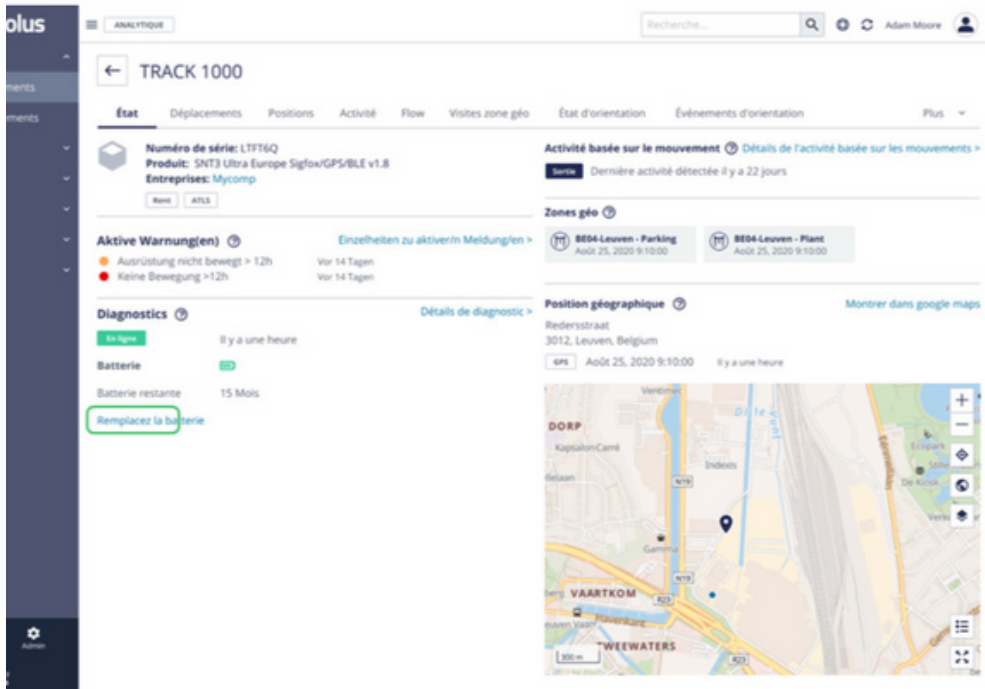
olus

ments
ements

Admin

ANALYTIQUE

Recherche...

Adam Moore

TRACK 1000

État Déplacements Positions Activité Flow Visites zone géo État d'orientation Événements d'orientation Plus

Numéro de série: LTFT6Q
Produit: SNT3 Ultra Europe Sigfox/GPS/BLE v1.8
Entreprises: Mycomp

Rent ATLS

Aktive Warnung(en) ⓘ Einzelheiten zu aktiver/n Meldung/en >

Ausrüstung nicht bewegt > 12h Vor 14 Tagen
Keine Bewegung >12h Vor 14 Tagen

Diagnostics ⓘ Détails de diagnostic >

En ligne Il y a une heure

Batterie

Batterie restante 15 Mois

Remplacez la batterie

Activité basée sur le mouvement ⓘ Détails de l'activité basée sur les mouvements >

Sortie Dernière activité détectée il y a 22 jours

Zones géo ⓘ

BE04-Leuven - Parking
Août 25, 2020 9:10:00

BE04-Leuven - Plant
Août 25, 2020 9:10:00

Position géographique ⓘ Montrer dans google maps

Redersstraat
3012, Leuven, Belgium

GPS Août 25, 2020 9:10:00 Il y a une heure

DORP
Kapsalon Carré
Indexis
N19
Gamma
VAARTKOM
R23
Dijle
WEEWATERS
De Kroon
300 m